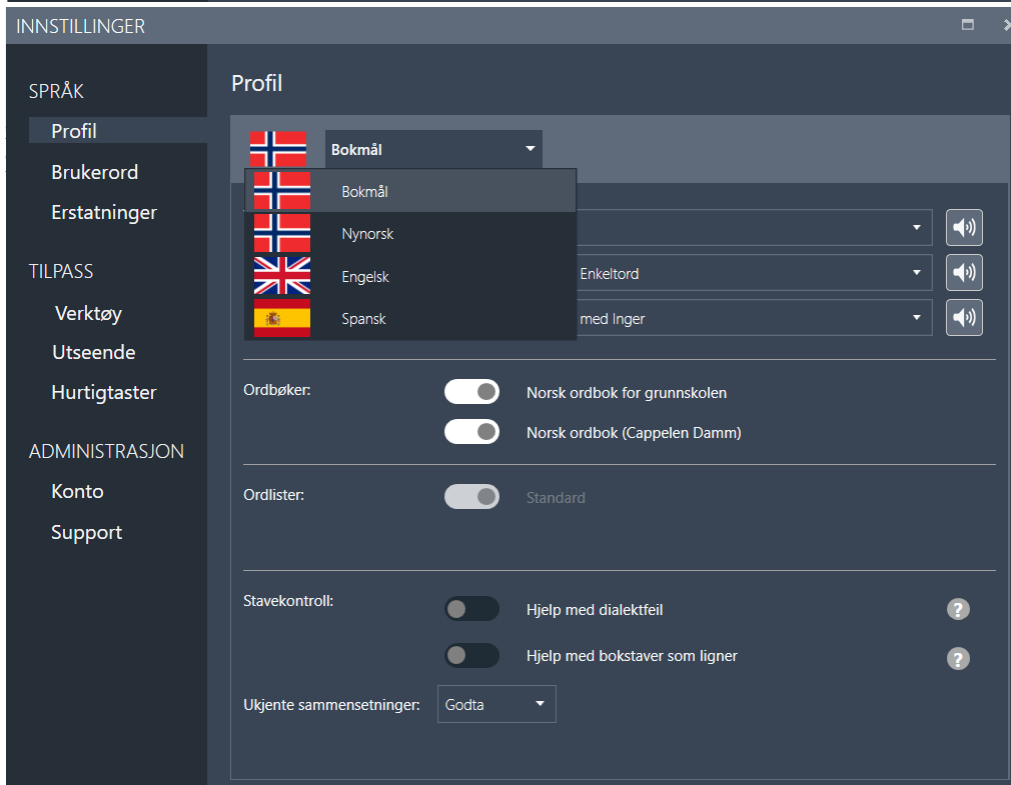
INNSTILLINGER

SPRÅK
Profil
Brukerord
Erstatninger

TILPASS
Verktøy
Utseende
Hurtigtaster

ADMINISTRASJON
Konto
Support

Profil

Bokmål

Bokmål
Nynorsk
Engelsk
Spansk

Enkeltord
med Inger

Ordbøker:
Norsk ordbok for grunnskolen
Norsk ordbok (Cappelen Damm)

Ordlister:
Standard

Stavekontroll:
Hjelp med dialektfeil
Hjelp med bokstaver som ligner

Ukjente sammensetninger:
Godta